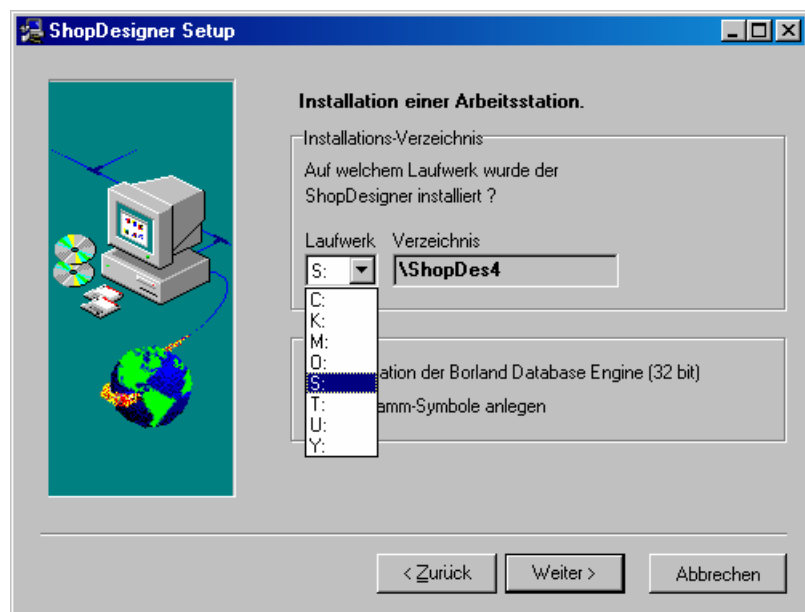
ShopDesigner Setup

Installation einer Arbeitsstation.

Installations-Verzeichnis

Auf welchem Laufwerk wurde der ShopDesigner installiert ?

Laufwerk Verzeichnis

S:

\ShopDes4

C:
K:
M:
O:
S:
T:
U:
Y:

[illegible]ation der Borland Database Engine (32 bit)

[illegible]amm-Symbole anlegen

< Zurück

Weiter >

Abbrechen